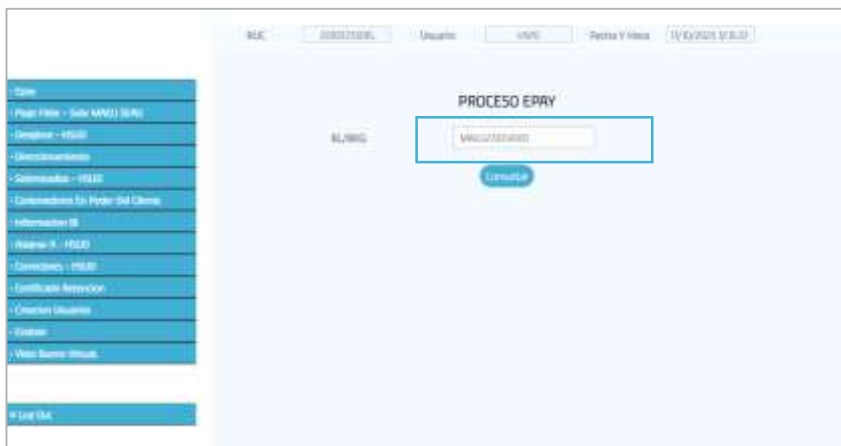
RUC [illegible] Usuario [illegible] Fecha Y Hora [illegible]

- Epay
- Pago Fiiter - Sole MADJ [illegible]
- Desglose - HSUD
- Direccionamiento
- Solemnidades - HSUD
- Contenedores En Poder Del Cliente
- Informacion BI
- Aleatorio X - HSUD
- Correcciones - HSUD
- Certificado Retencion
- Creacion Usuarios
- Eventos
- Visto Bueno Virtual

+ Log Out

PROCESO EPAY

BL/BKG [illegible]

Consultar